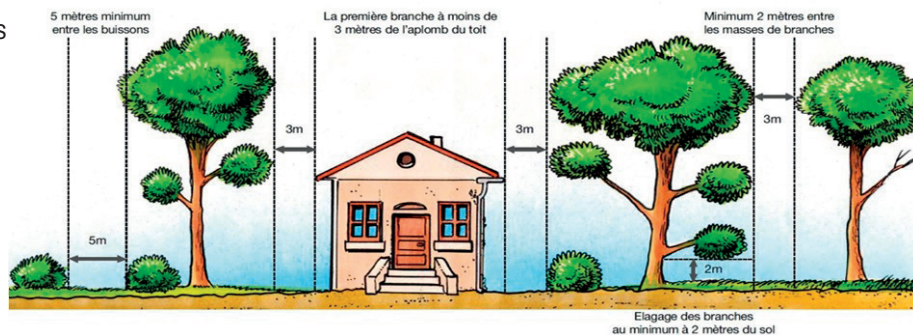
S

5 mètres minimum entre les buissons

La première branche à moins de 3 mètres de l'aplomb du toit

Minimum 2 mètres entre les masses de branches

3m

3m

3m

5m

2m

Elagage des branches au minimum à 2 mètres du sol